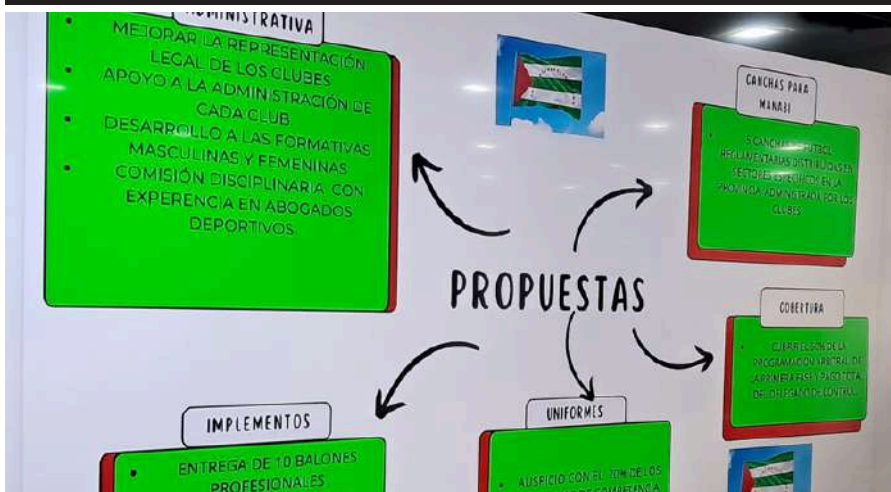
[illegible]MINISTRATIVA

- MEJORAR LA REPRESENTACIÓN LEGAL DE LOS CLUBES
- APOYO A LA ADMINISTRACIÓN DE CADA CLUB
- DESARROLLO A LAS FORMATIVAS MASCULINAS Y FEMENINAS
- COMISIÓN DISCIPLINARIA CON EXPERENCIA EN ABOGADOS DEPORTIVOS

CANCHAS PARA MANABÍ

- 5 CANCHAS DE FUTBOL REGLAMENTARIAS DISTRIBUIDAS EN SECTORES ESPECÍFICOS EN LA PROVINCIA ADMINISTRADA POR LOS CLUBES

PROPUESTAS

COBERTURA

- CUBRIR EL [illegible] DE LA PROGRAMACIÓN ARBITRAL DE LA PRIMERA FASE Y PAGO TOTAL DEL DELEGADO DE CONTROL

IMPLEMENTOS

- ENTREGA DE 10 BALONES PROFESIONALES

UNIFORMES

- AUSPICIO CON EL 70% DE LOS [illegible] COMPETENCIA